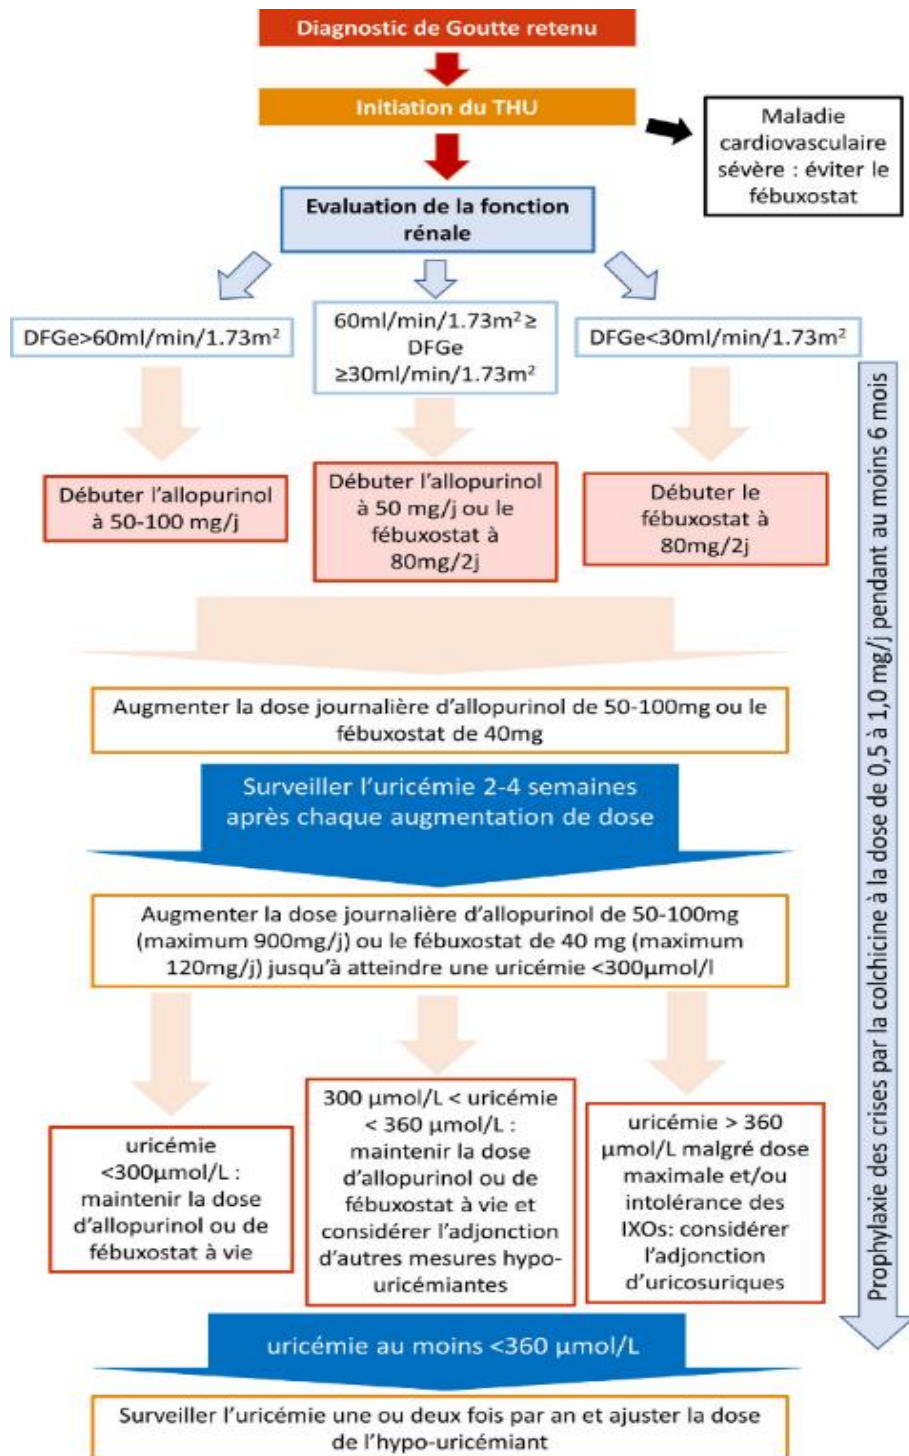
Diagnostic de Goutte retenu

Initiation du THU

Maladie cardiovasculaire sévère : éviter le fébuxostat

Evaluation de la fonction rénale

DFGe>60ml/min/1.73m$^2$

60ml/min/1.73m$^2$≥ DFGe ≥30ml/min/1.73m$^2$

DFGe<30ml/min/1.73m$^2$

Débuter l'allopurinol à 50-100 mg/j

Débuter l'allopurinol à 50 mg/j ou le fébuxostat à 80mg/2j

Débuter le fébuxostat à 80mg/2j

Augmenter la dose journalière d'allopurinol de 50-100mg ou le fébuxostat de 40mg

Surveiller l'uricémie 2-4 semaines après chaque augmentation de dose

Augmenter la dose journalière d'allopurinol de 50-100mg (maximum 900mg/j) ou le fébuxostat de 40 mg (maximum 120mg/j) jusqu'à atteindre une uricémie <300µmol/l

uricémie <300µmol/L : maintenir la dose d'allopurinol ou de fébuxostat à vie

300 µmol/L < uricémie < 360 µmol/L : maintenir la dose d'allopurinol ou de fébuxostat à vie et considérer l'adjonction d'autres mesures hypo-uricémiantes

uricémie > 360 µmol/L malgré dose maximale et/ou intolérance des IXOs: considérer l'adjonction d'uricosuriques

Prophylaxie des crises par la colchicine à la dose de 0,5 à 1,0 mg/j pendant au moins 6 mois

uricémie au moins <360 µmol/L

Surveiller l'uricémie une ou deux fois par an et ajuster la dose de l'hypo-uricémiant